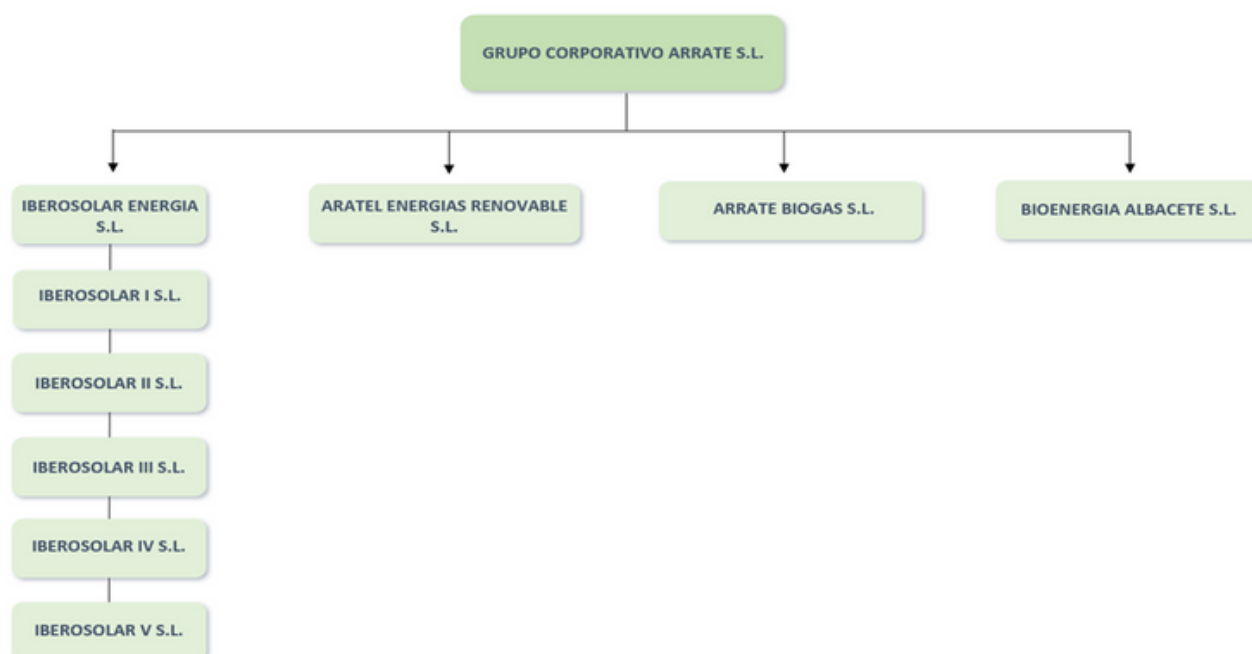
GRUPO CORPORATIVO ARRATE S.L.

IBEROSOLAR ENERGIA S.L.

IBEROSOLAR I S.L.

IBEROSOLAR II S.L.

IBEROSOLAR III S.L.

IBEROSOLAR IV S.L.

IBEROSOLAR V S.L.

ARATEL ENERGIAS RENOVABLE S.L.

ARRATE BIOGAS S.L.

BIOENERGIA ALBACETE S.L.